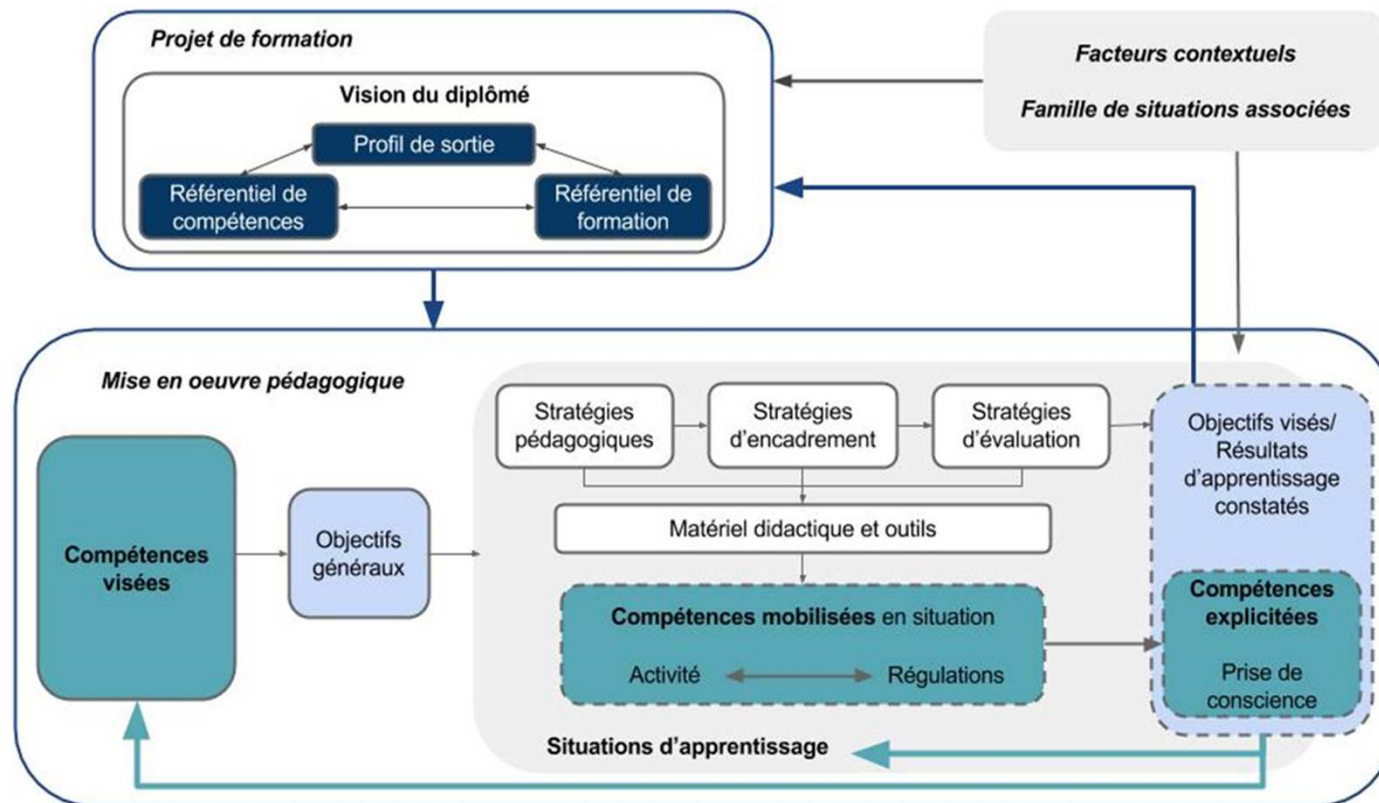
Projet de formation

Vision du diplômé

Profil de sortie

Référentiel de compétences

Référentiel de formation

Facteurs contextuels

Famille de situations associées

Mise en oeuvre pédagogique

Compétences visées

Objectifs généraux

Stratégies pédagogiques

Stratégies d'encadrement

Stratégies d'évaluation

Objectifs visés/ Résultats d'apprentissage constatés

Matériel didactique et outils

Compétences mobilisées en situation

Activité

Régulations

Compétences explicitées

Prise de conscience

Situations d'apprentissage